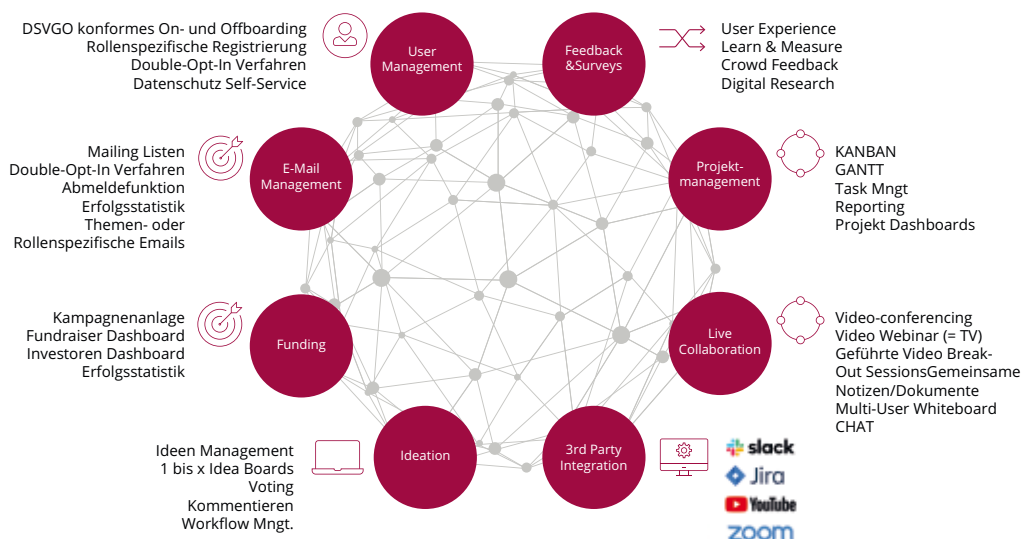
DSVGO konformes On- und Offboarding
Rollenspezifische Registrierung
Double-Opt-In Verfahren
Datenschutz Self-Service

User Management

Feedback &Surveys

User Experience
Learn & Measure
Crowd Feedback
Digital Research

Mailing Listen
Double-Opt-In Verfahren
Abmeldefunktion
Erfolgsstatistik
Themen- oder
Rollenspezifische Emails

E-Mail Management

Projekt-management

KANBAN
GANTT
Task Mngt
Reporting
Projekt Dashboards

Kampagnenanlage
Fundraiser Dashboard
Investoren Dashboard
Erfolgsstatistik

Funding

Live Collaboration

Video-conferencing
Video Webinar (= TV)
Geführte Video Break-Out SessionsGemeinsame Notizen/Dokumente
Multi-User Whiteboard
CHAT

Ideen Management
1 bis x Idea Boards
Voting
Kommentieren
Workflow Mngt.

Ideation

3rd Party Integration

slack
Jira
YouTube
zoom